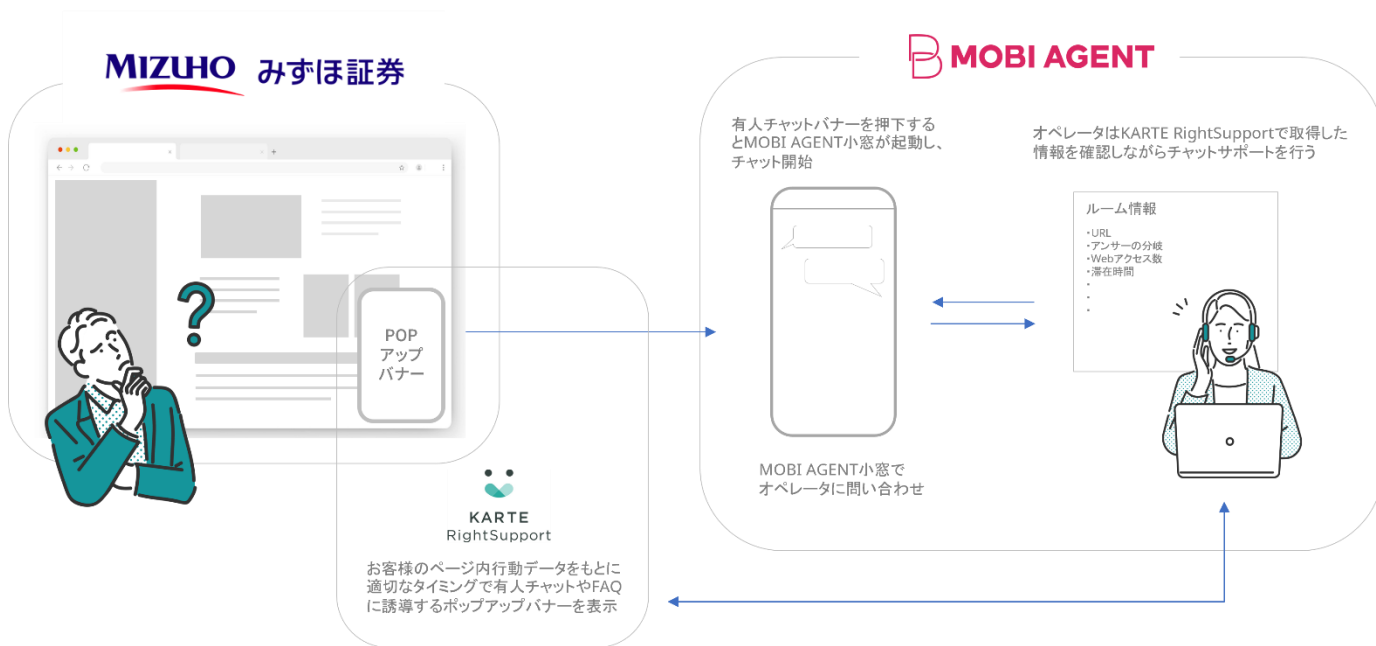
MIZUHO みずほ証券

MOBI AGENT

有人チャットバナーを押下するとMOBI AGENT小窓が起動し、チャット開始

オペレータはKARTE RightSupportで取得した情報を確認しながらチャットサポートを行う

ルーム情報
・URL
・アンサーの分岐
・Webアクセス数
・滞在時間
・
・
・

POP
アップ
バナー

MOBI AGENT小窓で
オペレータに問い合わせ

KARTE
RightSupport

お客様のページ内行動データをもとに適切なタイミングで有人チャットやFAQに誘導するポップアップバナーを表示